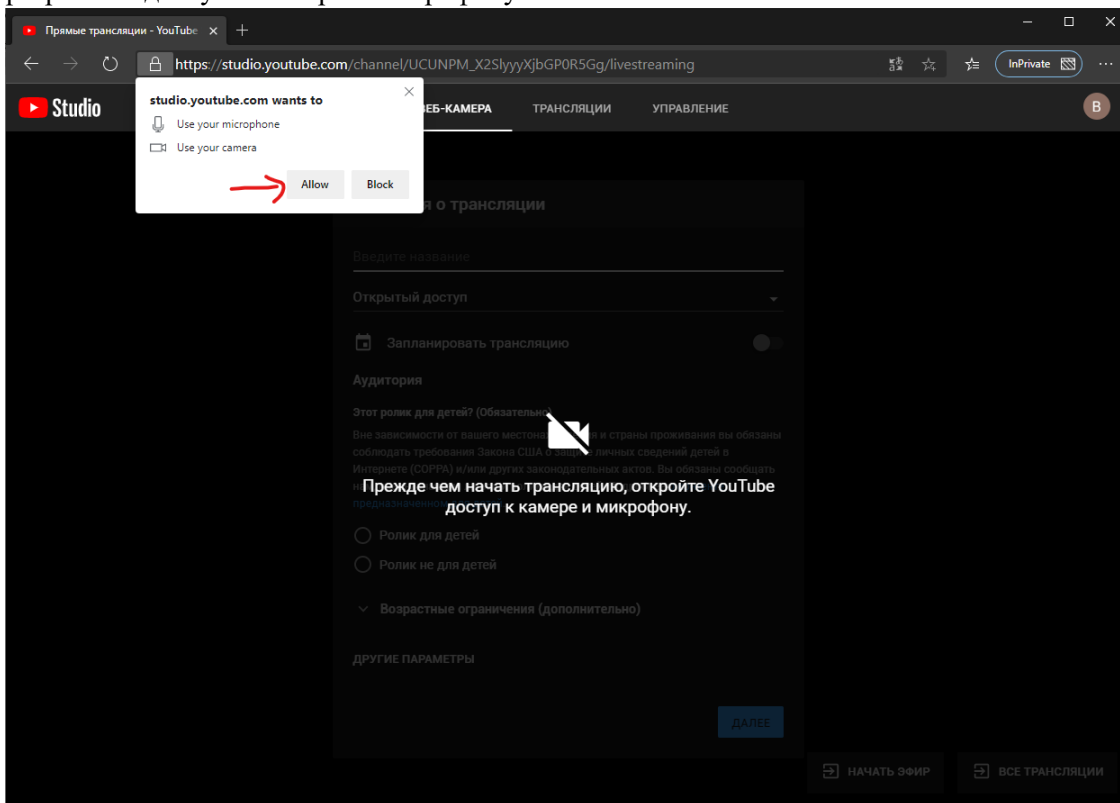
Прямые трансляции - YouTube ×

https://studio.youtube.com/channel/UCUNPM_X2SlyyyXjbGP0R5Gg/livestreaming

InPrivate

Studio

studio.youtube.com wants to

Use your microphone

Use your camera

Allow

Block

ВЕБ-КАМЕРА

ТРАНСЛЯЦИИ

УПРАВЛЕНИЕ

B

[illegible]я о трансляции

Введите название

Открытый доступ

Запланировать трансляцию

Аудитория

Этот ролик для детей? (Обязательно)

Вне зависимости от вашего местона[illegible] и страны проживания вы обязаны соблюдать требования Закона США о защите личных сведений детей в Интернете (COPPA) и/или других законодательных актов. Вы обязаны сообщать н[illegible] предназначенно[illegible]

Прежде чем начать трансляцию, откройте YouTube доступ к камере и микрофону.

Ролик для детей

Ролик не для детей

Возрастные ограничения (дополнительно)

ДРУГИЕ ПАРАМЕТРЫ

ДАЛЕЕ

НАЧАТЬ ЭФИР

ВСЕ ТРАНСЛЯЦИИ